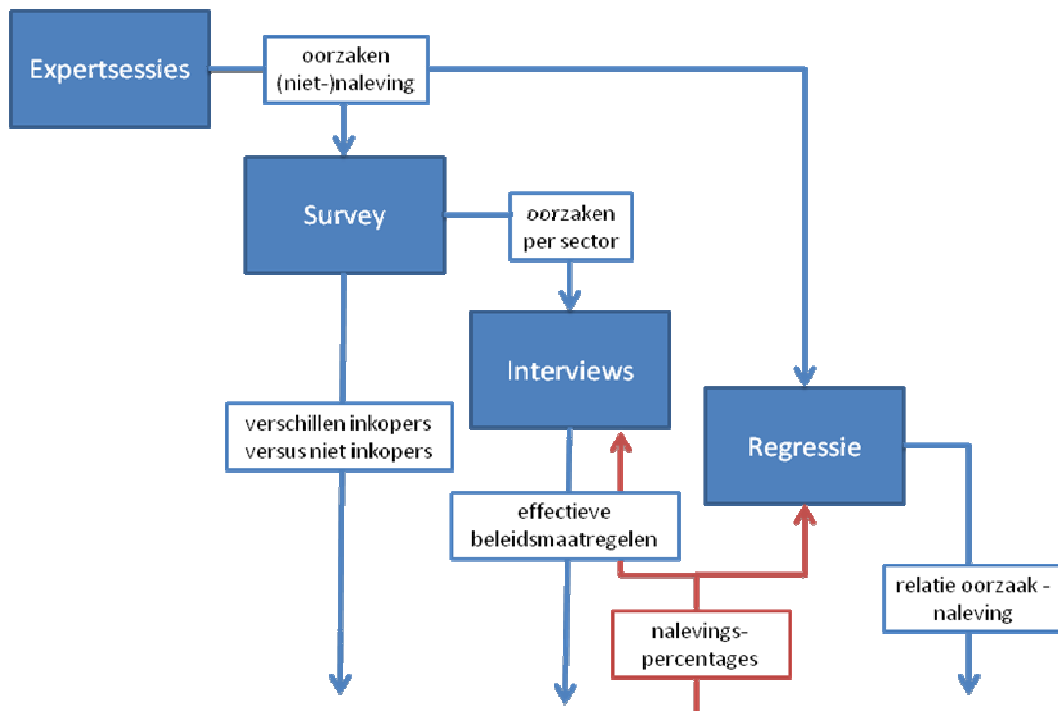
Expertsessies

oorzaken (niet-)naleving

Survey

oorzaken per sector

Interviews

Regressie

verschillen inkopers versus niet inkopers

effectieve beleidsmaatregelen

relatie oorzaak - naleving

nalevingspercentages